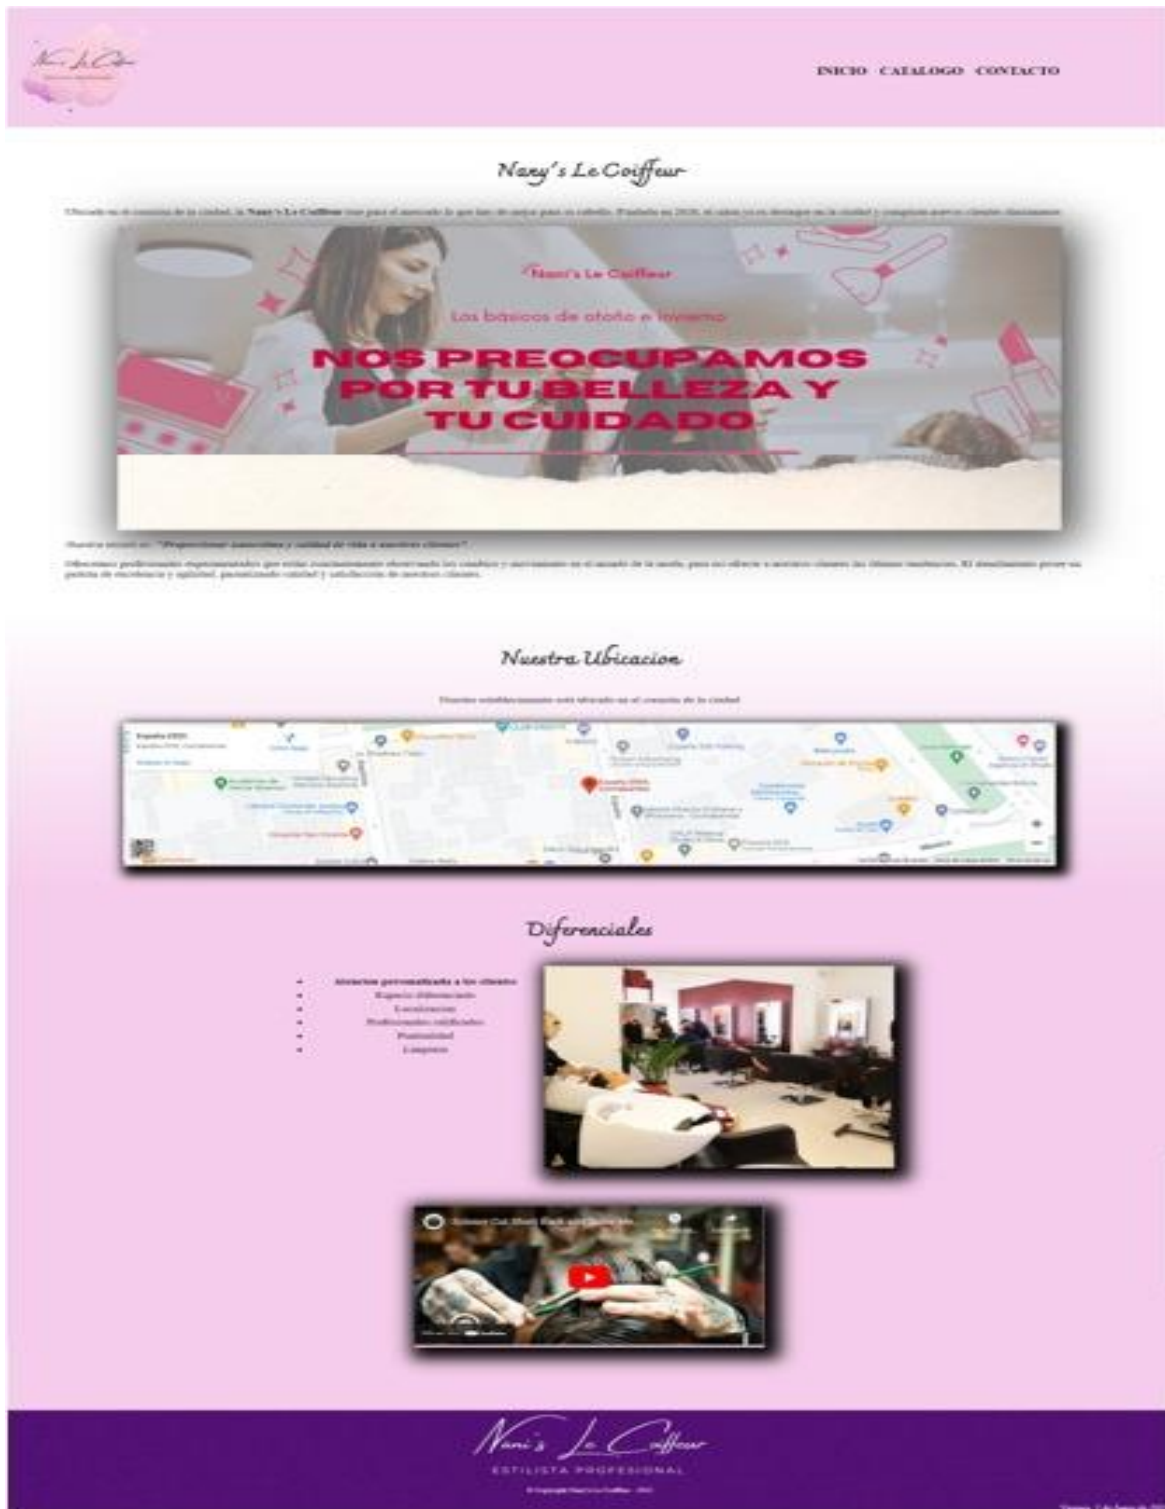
INICIO CATALOGO CONTACTO

Nany's Le Coiffeur

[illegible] Nany's Le Coiffeur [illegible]

Nani's Le Coiffeur

Los basicos de otoño e invierno

NOS PREOCUPAMOS POR TU BELLEZA Y TU CUIDADO

Nuestra misión es: "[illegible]"

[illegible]

Nuestra Ubicacion

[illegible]

Diferenciales

- Atencion personalizada a los clientes
- Espacio diferenciado
- Localizacion
- Profesionales calificados
- Puntualidad
- Limpieza

Nani's Le Coiffeur
ESTILISTA PROFESIONAL
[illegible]